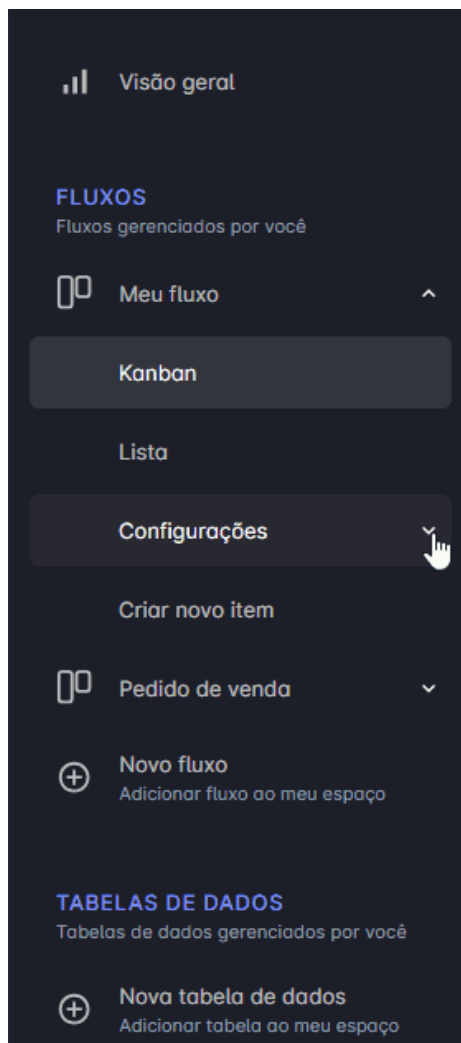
Visão geral

FLUXOS
Fluxos gerenciados por você

Meu fluxo

Kanban

Lista

Configurações

Criar novo item

Pedido de venda

Novo fluxo
Adicionar fluxo ao meu espaço

TABELAS DE DADOS
Tabelas de dados gerenciados por você

Nova tabela de dados
Adicionar tabela ao meu espaço